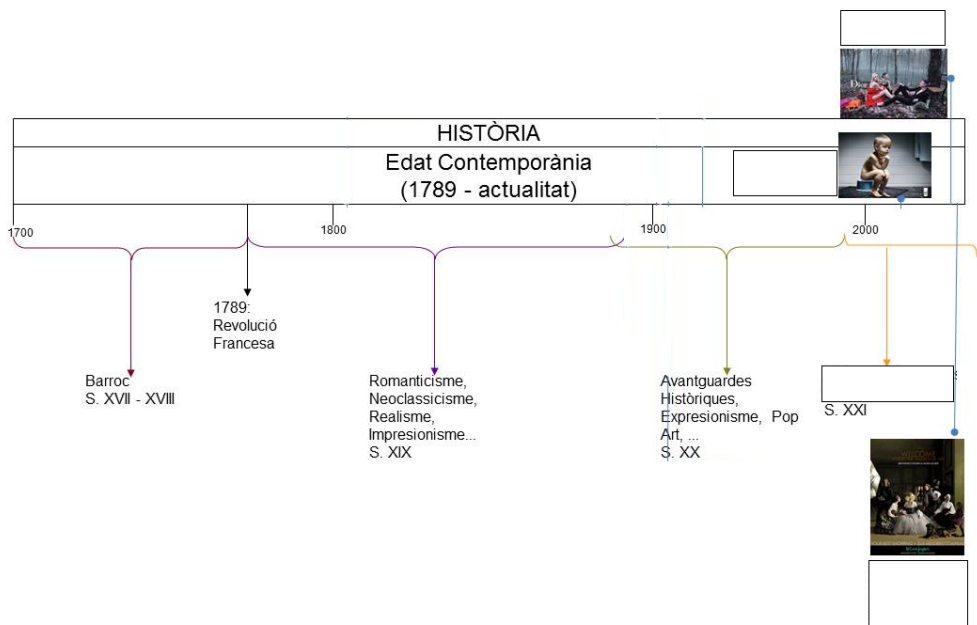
HISTÒRIA

Edat Contemporània
(1789 - actualitat)

1700

1800

1900

2000

1789:
Revolució
Francesa

Barroc
S. XVII - XVIII

Romanticisme,
Neoclassicisme,
Realisme,
Impresionisme...
S. XIX

Avantguardes
Històriques,
Expresionisme, Pop
Art, ...
S. XX

S. XXI